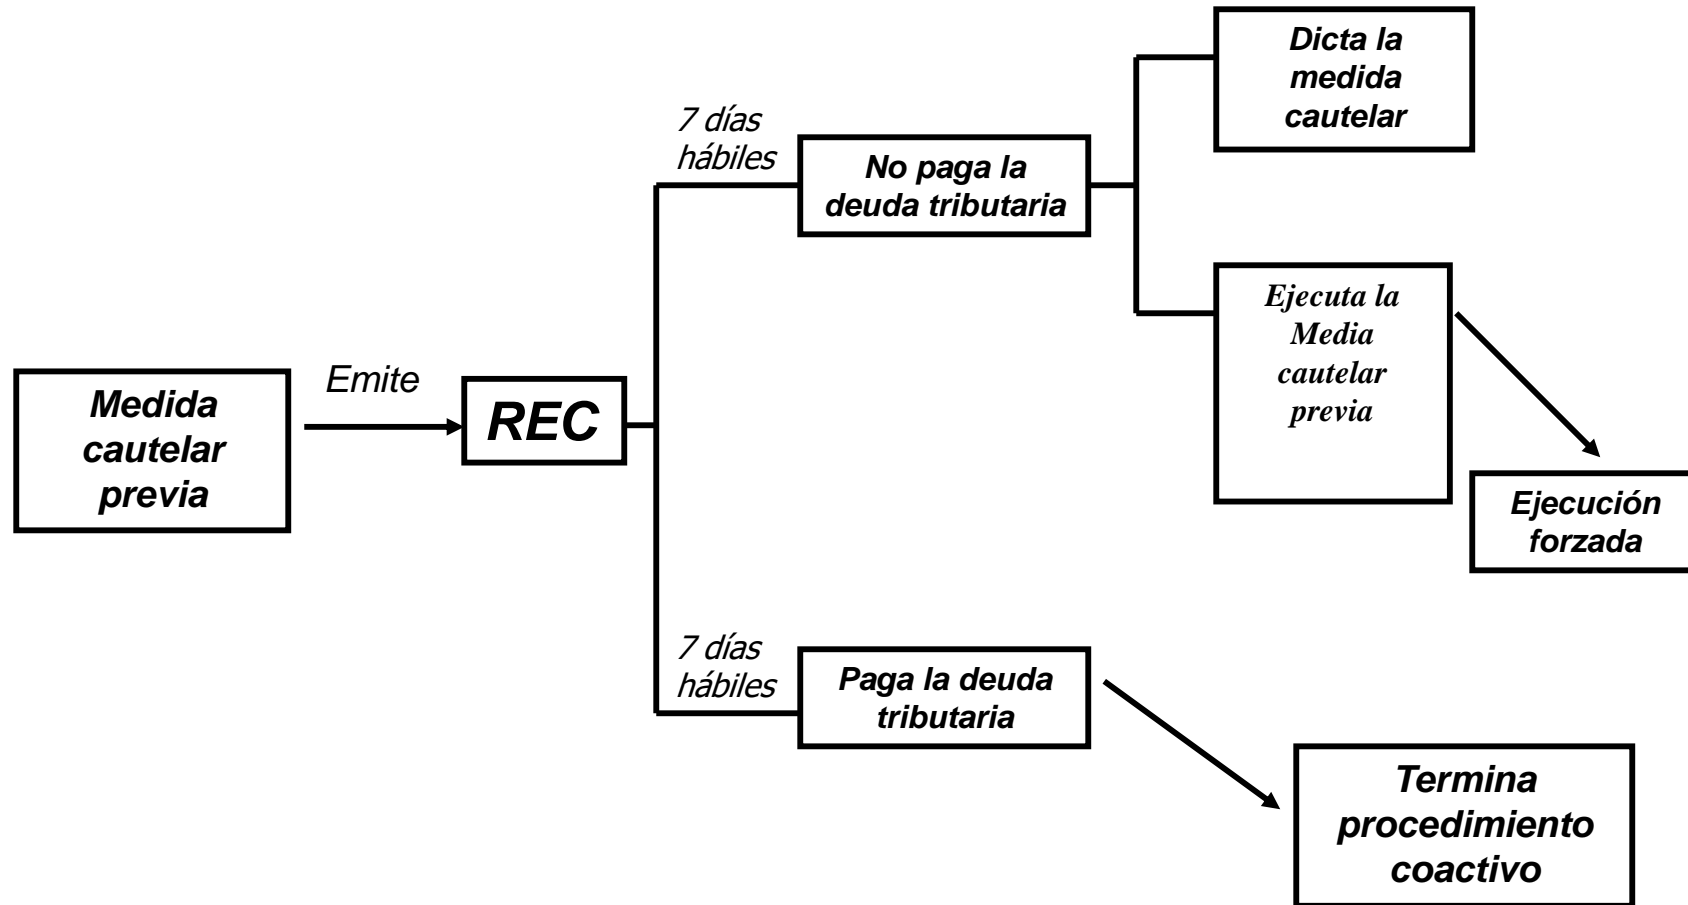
Medida cautelar previa

Emite

REC

7 días hábiles

No paga la deuda tributaria

Dicta la medida cautelar

Ejecuta la Media cautelar previa

Ejecución forzada

7 días hábiles

Paga la deuda tributaria

Termina procedimiento coactivo